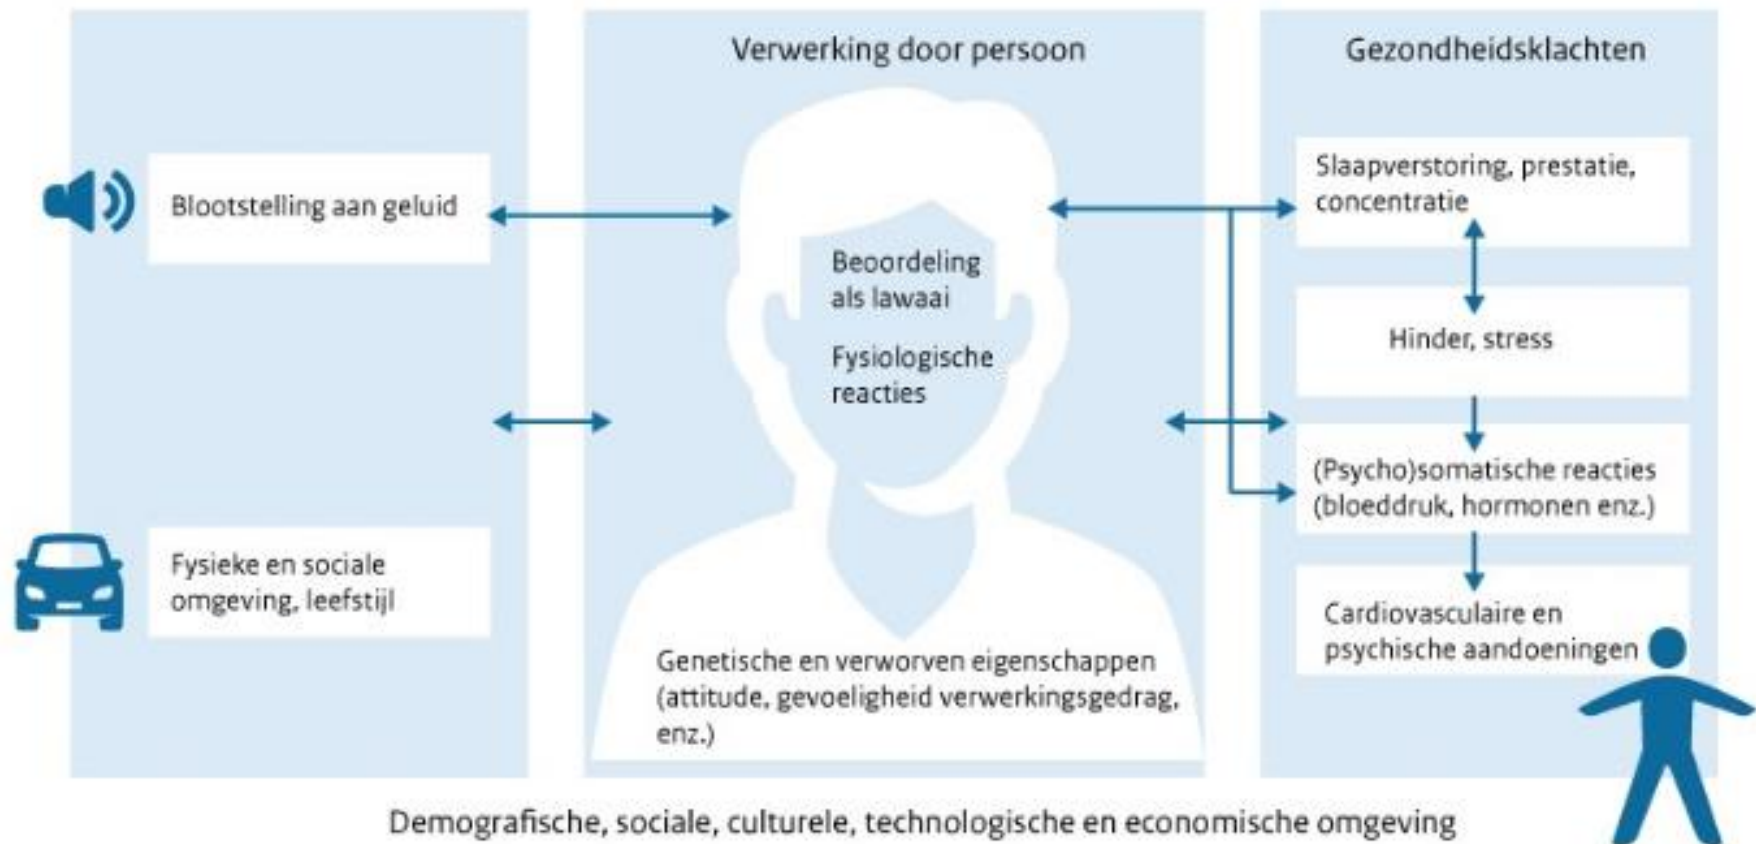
Blootstelling aan geluid

Fysieke en sociale omgeving, leefstijl

Verwerking door persoon

Beoordeling als lawaai

Fysiologische reacties

Genetische en verworven eigenschappen (attitude, gevoeligheid verwerkingsgedrag, enz.)

Gezondheidsklachten

Slaapverstoring, prestatie, concentratie

Hinder, stress

(Psycho)somatische reacties (bloeddruk, hormonen enz.)

Cardiovasculaire en psychische aandoeningen

Demografische, sociale, culturele, technologische en economische omgeving